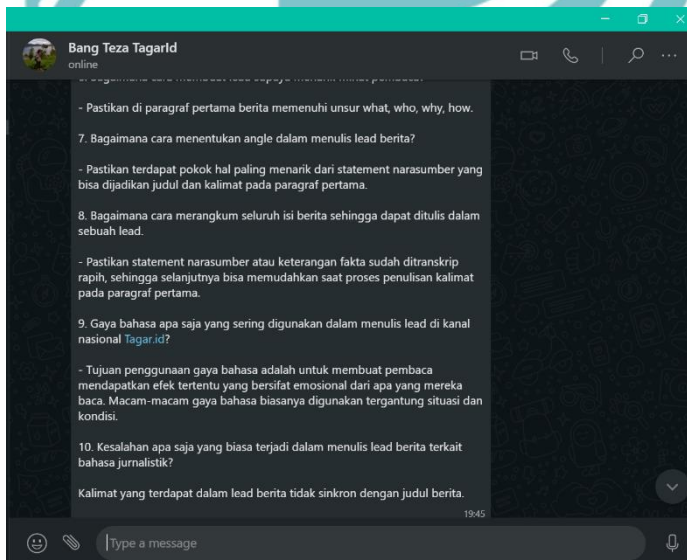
Bang Teza TagarId
online

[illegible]

- Pastikan di paragraf pertama berita memenuhi unsur what, who, why, how.

7. Bagaimana cara menentukan angle dalam menulis lead berita?

- Pastikan terdapat pokok hal paling menarik dari statement narasumber yang bisa dijadikan judul dan kalimat pada paragraf pertama.

8. Bagaimana cara merangkum seluruh isi berita sehingga dapat ditulis dalam sebuah lead.

- Pastikan statement narasumber atau keterangan fakta sudah ditranskrip rapih, sehingga selanjutnya bisa memudahkan saat proses penulisan kalimat pada paragraf pertama.

9. Gaya bahasa apa saja yang sering digunakan dalam menulis lead di kanal nasional Tagar.id?

- Tujuan penggunaan gaya bahasa adalah untuk membuat pembaca mendapatkan efek tertentu yang bersifat emosional dari apa yang mereka baca. Macam-macam gaya bahasa biasanya digunakan tergantung situasi dan kondisi.

10. Kesalahan apa saja yang biasa terjadi dalam menulis lead berita terkait bahasa jurnalistik?

Kalimat yang terdapat dalam lead berita tidak sinkron dengan judul berita.
19:45

Type a message